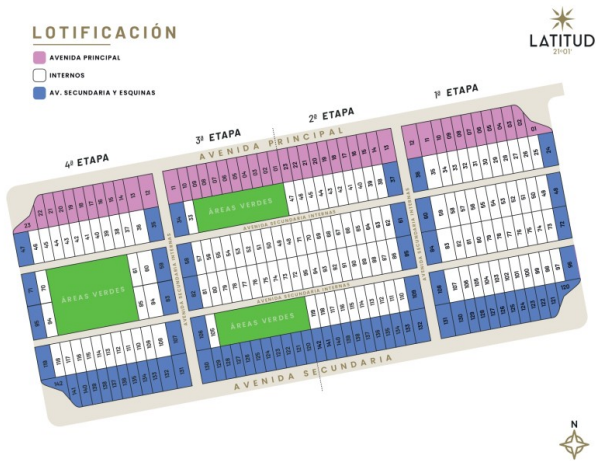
LOTIFICACIÓN

AVENIDA PRINCIPAL
INTERNOS
AV. SECUNDARIA Y ESQUINAS

LATITUD
21·01°

4ª ETAPA
3ª ETAPA
2ª ETAPA
1ª ETAPA

AVENIDA PRINCIPAL
ÁREAS VERDES
AVENIDA SECUNDARIA INTERNA
ÁREAS VERDES
AVENIDA SECUNDARIA INTERNA
ÁREAS VERDES
AVENIDA SECUNDARIA INTERNA
AVENIDA SECUNDARIA INTERNA
AVENIDA SECUNDARIA

N